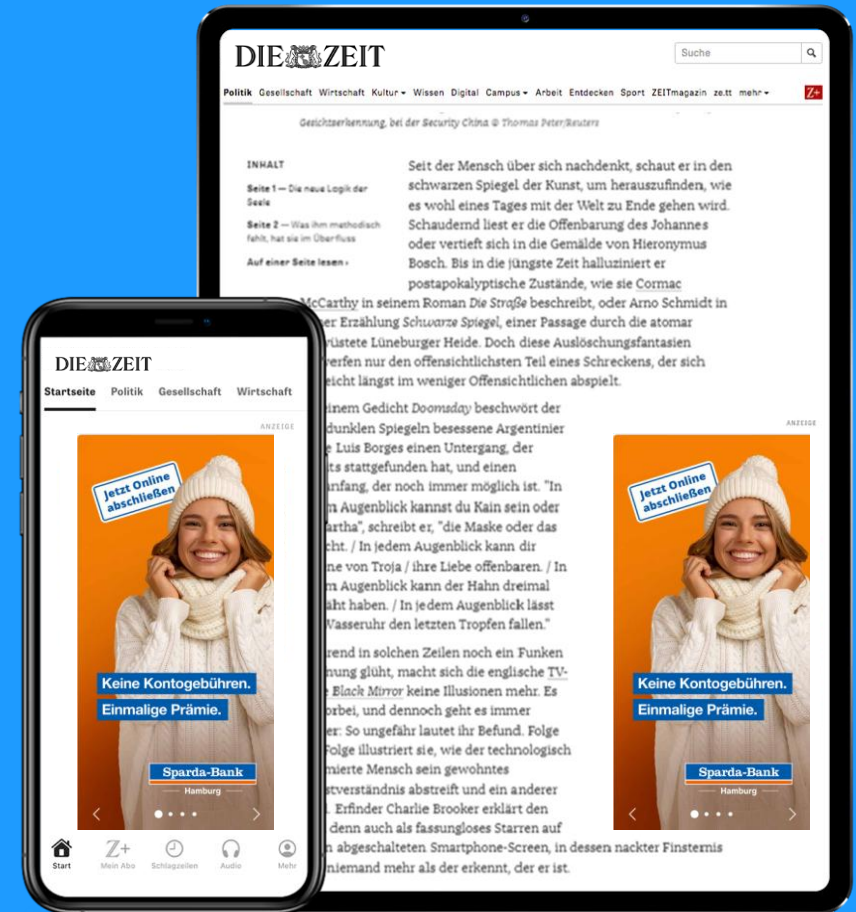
DIE ZEIT

Suche

Politik Gesellschaft Wirtschaft Kultur Wissen Digital Campus Arbeit Entdecken Sport ZEITmagazin ze.tt mehr

Z+

Gesichtserkennung, bei der Security China © Thomas Peter/Reuters

INHALT

Seite 1 — Die neue Logik der Seele

Seite 2 — Was ihm methodisch fehlt, hat sie im Überfluss

Auf einer Seite lesen ›

Seit der Mensch über sich nachdenkt, schaut er in den schwarzen Spiegel der Kunst, um herauszufinden, wie es wohl eines Tages mit der Welt zu Ende gehen wird. Schaudernd liest er die Offenbarung des Johannes oder vertieft sich in die Gemälde von Hieronymus Bosch. Bis in die jüngste Zeit halluziniert er postapokalyptische Zustände, wie sie Cormac McCarthy in seinem Roman Die Straße beschreibt, oder Arno Schmidt in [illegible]er Erzählung Schwarze Spiegel, einer Passage durch die atomar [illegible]wüstete Lüneburger Heide. Doch diese Auslöschungsfantasien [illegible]erfen nur den offensichtlichsten Teil eines Schreckens, der sich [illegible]eicht längst im weniger Offensichtlichen abspielt.

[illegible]inem Gedicht Doomsday beschwört der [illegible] dunklen Spiegeln besessene Argentinier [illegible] Luis Borges einen Untergang, der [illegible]ts stattgefunden hat, und einen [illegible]nfang, der noch immer möglich ist. "In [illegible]m Augenblick kannst du Kain sein oder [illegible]artha", schreibt er, "die Maske oder das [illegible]cht. / In jedem Augenblick kann dir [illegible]ne von Troja / ihre Liebe offenbaren. / In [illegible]m Augenblick kann der Hahn dreimal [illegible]äht haben. / In jedem Augenblick lässt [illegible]Vasseruhr den letzten Tropfen fallen."

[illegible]rend in solchen Zeilen noch ein Funken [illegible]nung glüht, macht sich die englische TV-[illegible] Black Mirror keine Illusionen mehr. Es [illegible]rbei, und dennoch geht es immer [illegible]er: So ungefähr lautet ihr Befund. Folge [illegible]olge illustriert sie, wie der technologisch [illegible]mierte Mensch sein gewohntes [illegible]stverständnis abstreift und ein anderer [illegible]. Erfinder Charlie Brooker erklärt den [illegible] denn auch als fassungsloses Starren auf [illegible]n abgeschalteten Smartphone-Screen, in dessen nackter Finsternis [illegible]niemand mehr als der erkennt, der er ist.

DIE ZEIT

Startseite Politik Gesellschaft Wirtschaft

ANZEIGE

Jetzt Online abschließen

Keine Kontogebühren.
Einmalige Prämie.

Sparda-Bank
Hamburg

Start Mein Abo Schlagzeilen Audio Mehr

ANZEIGE

Jetzt Online abschließen

Keine Kontogebühren.
Einmalige Prämie.

Sparda-Bank
Hamburg